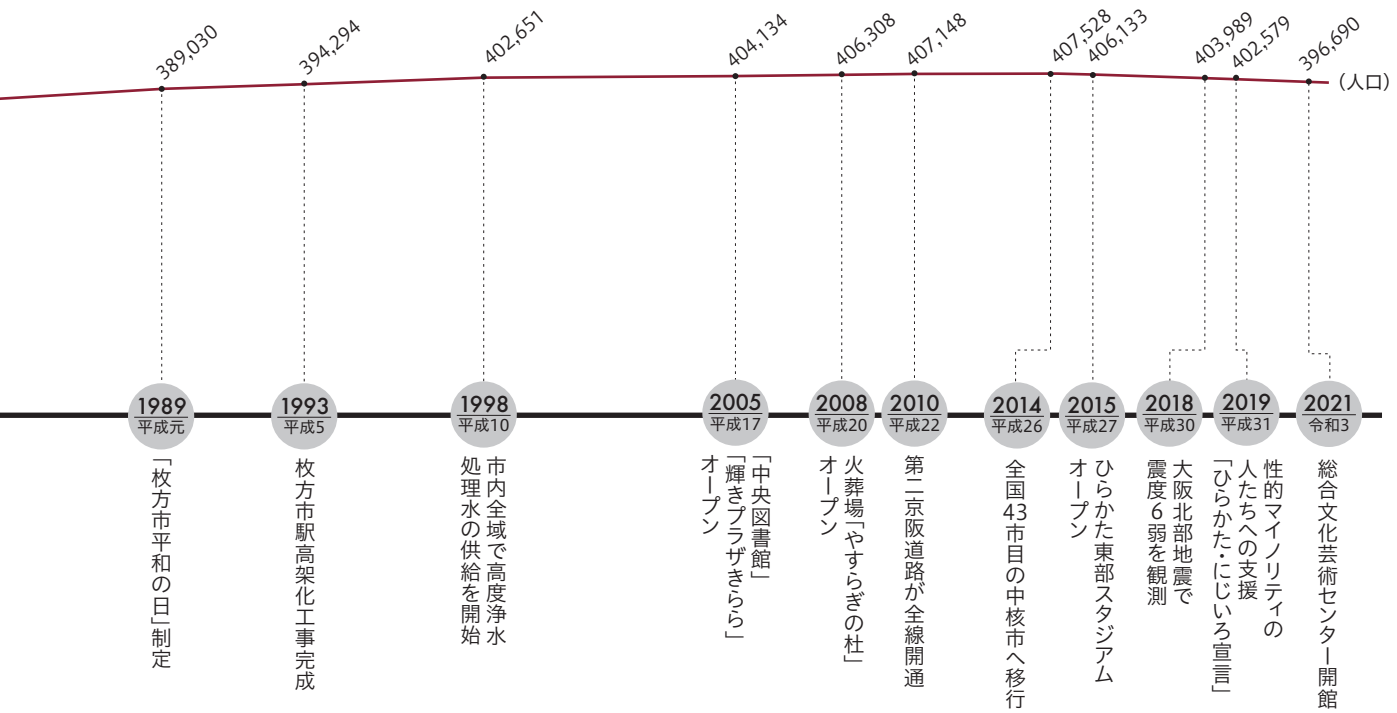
389,030
394,294
402,651
404,134
406,308
407,148
407,528
406,133
403,989
402,579
396,690
(人口)

1989
平成元
「枚方市平和の日」制定

1993
平成5
枚方市駅高架化工事完成

1998
平成10
市内全域で高度浄水処理水の供給を開始

2005
平成17
「中央図書館」「輝きプラザきらら」オープン

2008
平成20
火葬場「やすらぎの杜」オープン

2010
平成22
第二京阪道路が全線開通

2014
平成26
全国43市目の中核市へ移行

2015
平成27
ひらかた東部スタジアムオープン

2018
平成30
大阪北部地震で震度6弱を観測

2019
平成31
性的マイノリティの人たちへの支援「ひらかた・にじいろ宣言」

2021
令和3
総合文化芸術センター開館